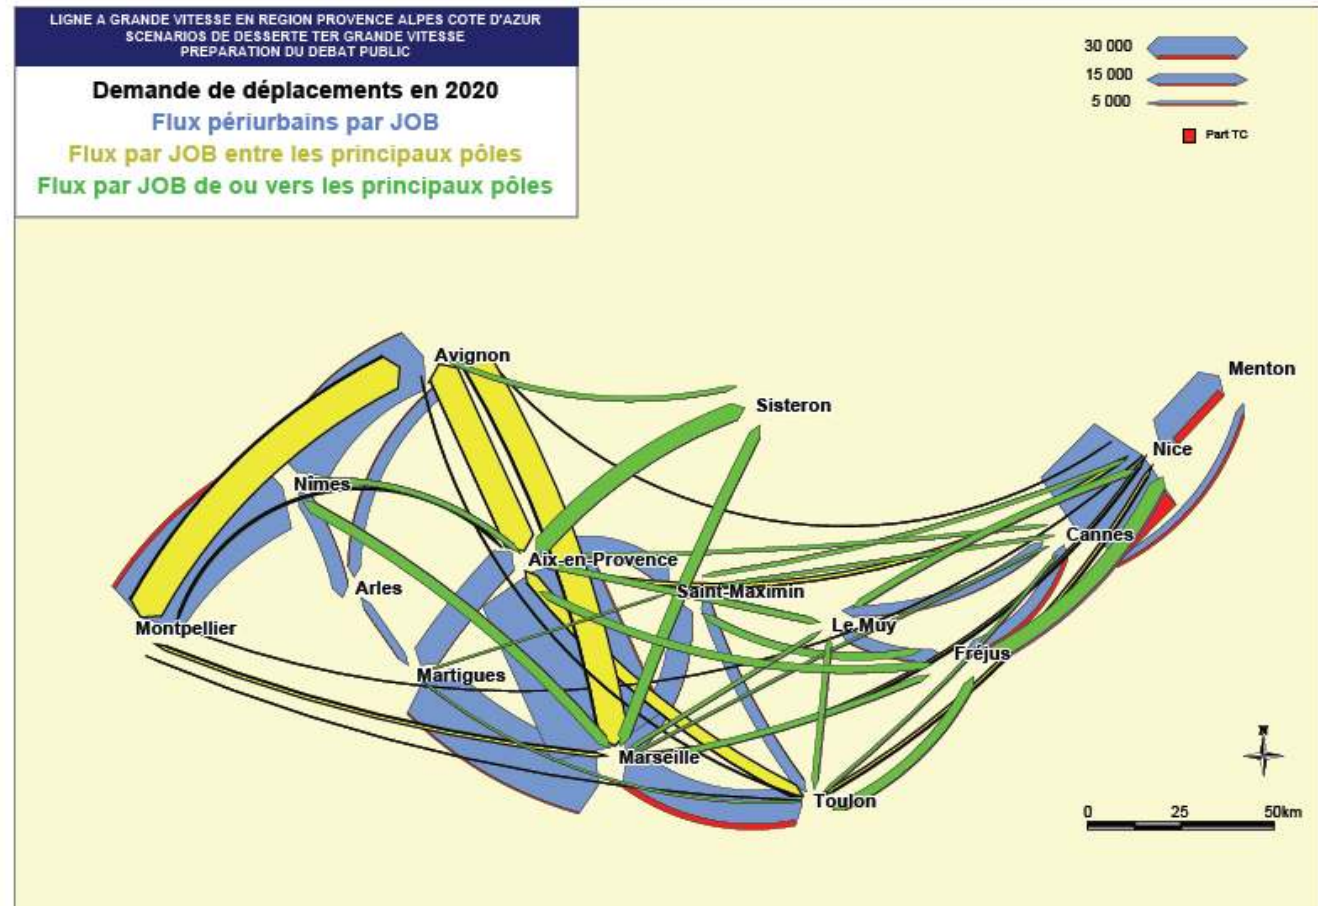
LIGNE A GRANDE VITESSE EN REGION PROVENCE ALPES COTE D'AZUR
SCENARIOS DE DESSERTE TER GRANDE VITESSE
PREPARATION DU DEBAT PUBLIC

Demande de déplacements en 2020
Flux périurbains par JOB
Flux par JOB entre les principaux pôles
Flux par JOB de ou vers les principaux pôles

30 000
15 000
5 000
Part TC

Avignon
Sisteron
Menton
Nice
Nîmes
Cannes
Aix-en-Provence
Arles
Saint-Maximin
Le Muy
Montpellier
Fréjus
Martigues
Marseille
Toulon

N

0 25 50km